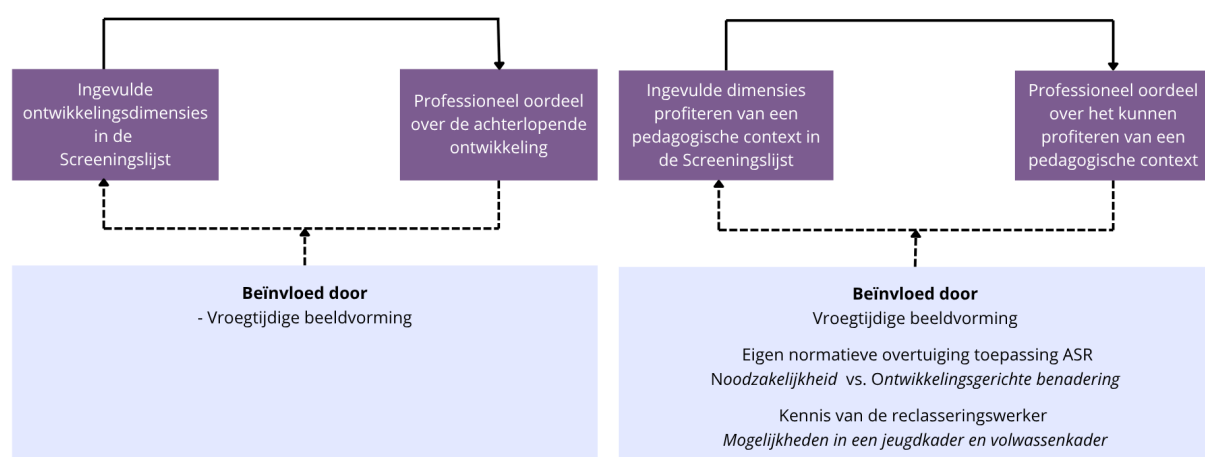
Ingevulde ontwikkelingsdimensies in de Screeningslijst

Professioneel oordeel over de achterlopende ontwikkeling

**Beïnvloed door**
- Vroegtijdige beeldvorming

Ingevulde dimensies profiteren van een pedagogische context in de Screeningslijst

Professioneel oordeel over het kunnen profiteren van een pedagogische context

**Beïnvloed door**
Vroegtijdige beeldvorming

Eigen normatieve overtuiging toepassing ASR
*Noodzakelijkheid* vs. *Ontwikkelingsgerichte benadering*

Kennis van de reclasseringswerker
*Mogelijkheden in een jeugdkader en volwassenkader*